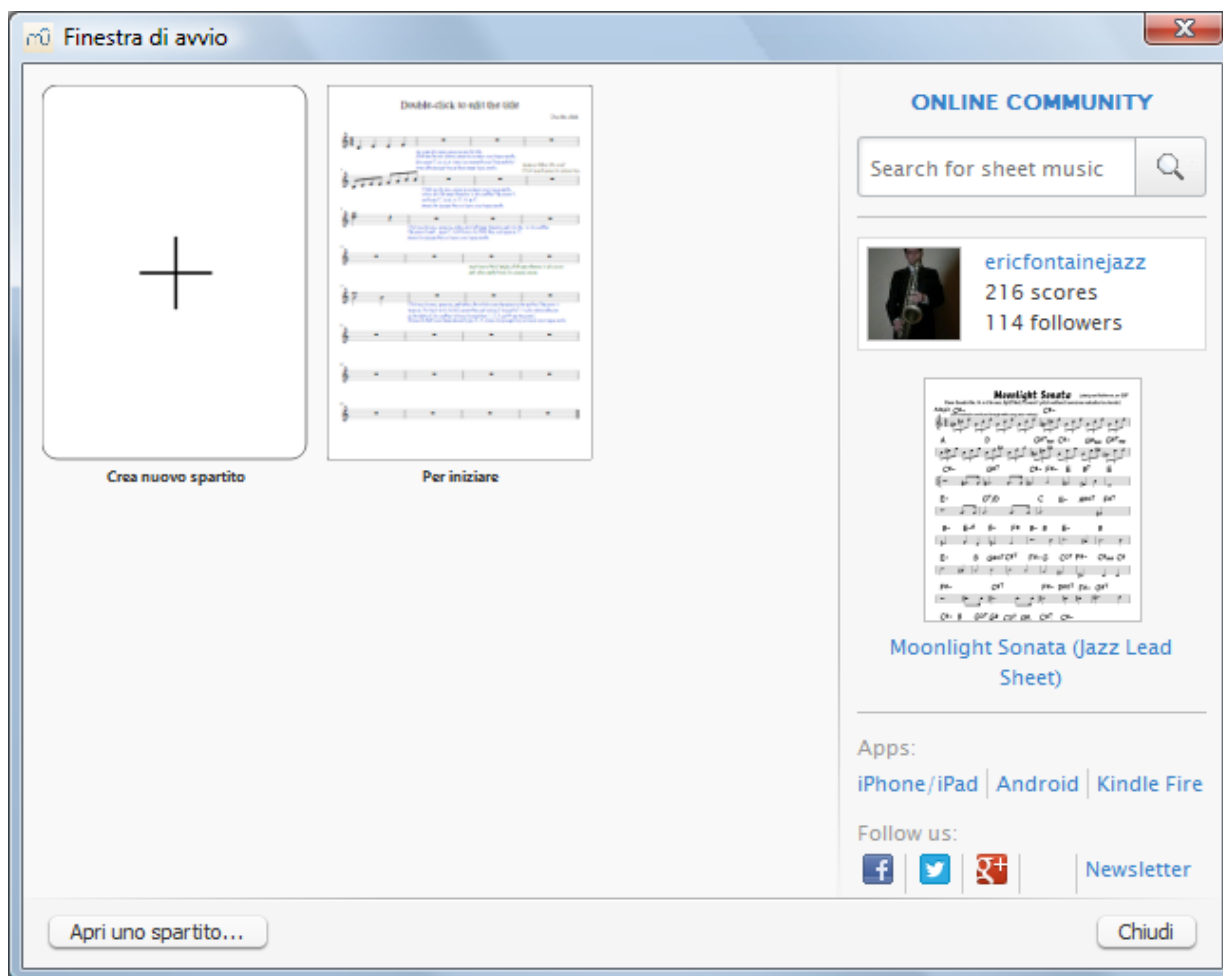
Finestra di avvio

Double-click to edit the title

Crea nuovo spartito

Per iniziare

ONLINE COMMUNITY

Search for sheet music

ericfontainejazz
216 scores
114 followers

Moonlight Sonata

Moonlight Sonata (Jazz Lead Sheet)

Apps:
iPhone/iPad | Android | Kindle Fire

Follow us:
Newsletter

Apri uno spartito...

Chiudi